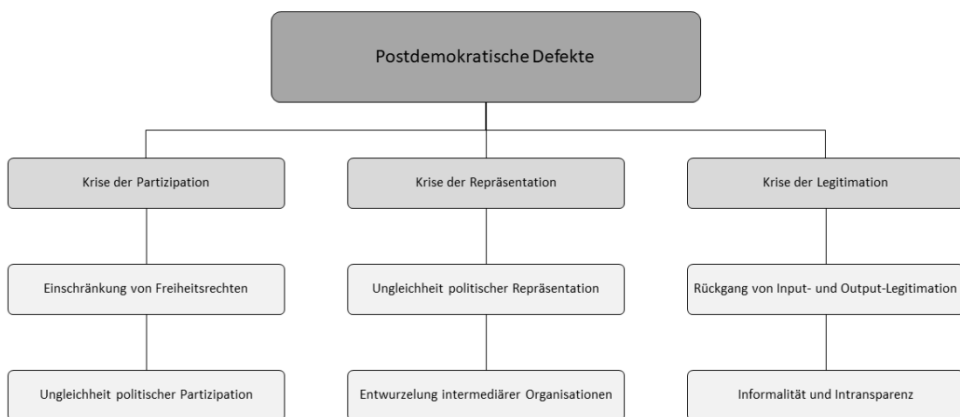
Postdemokratische Defekte

Krise der Partizipation

Einschränkung von Freiheitsrechten

Ungleichheit politischer Partizipation

Krise der Repräsentation

Ungleichheit politischer Repräsentation

Entwurzelung intermediärer Organisationen

Krise der Legitimation

Rückgang von Input- und Output-Legitimation

Informalität und Intransparenz